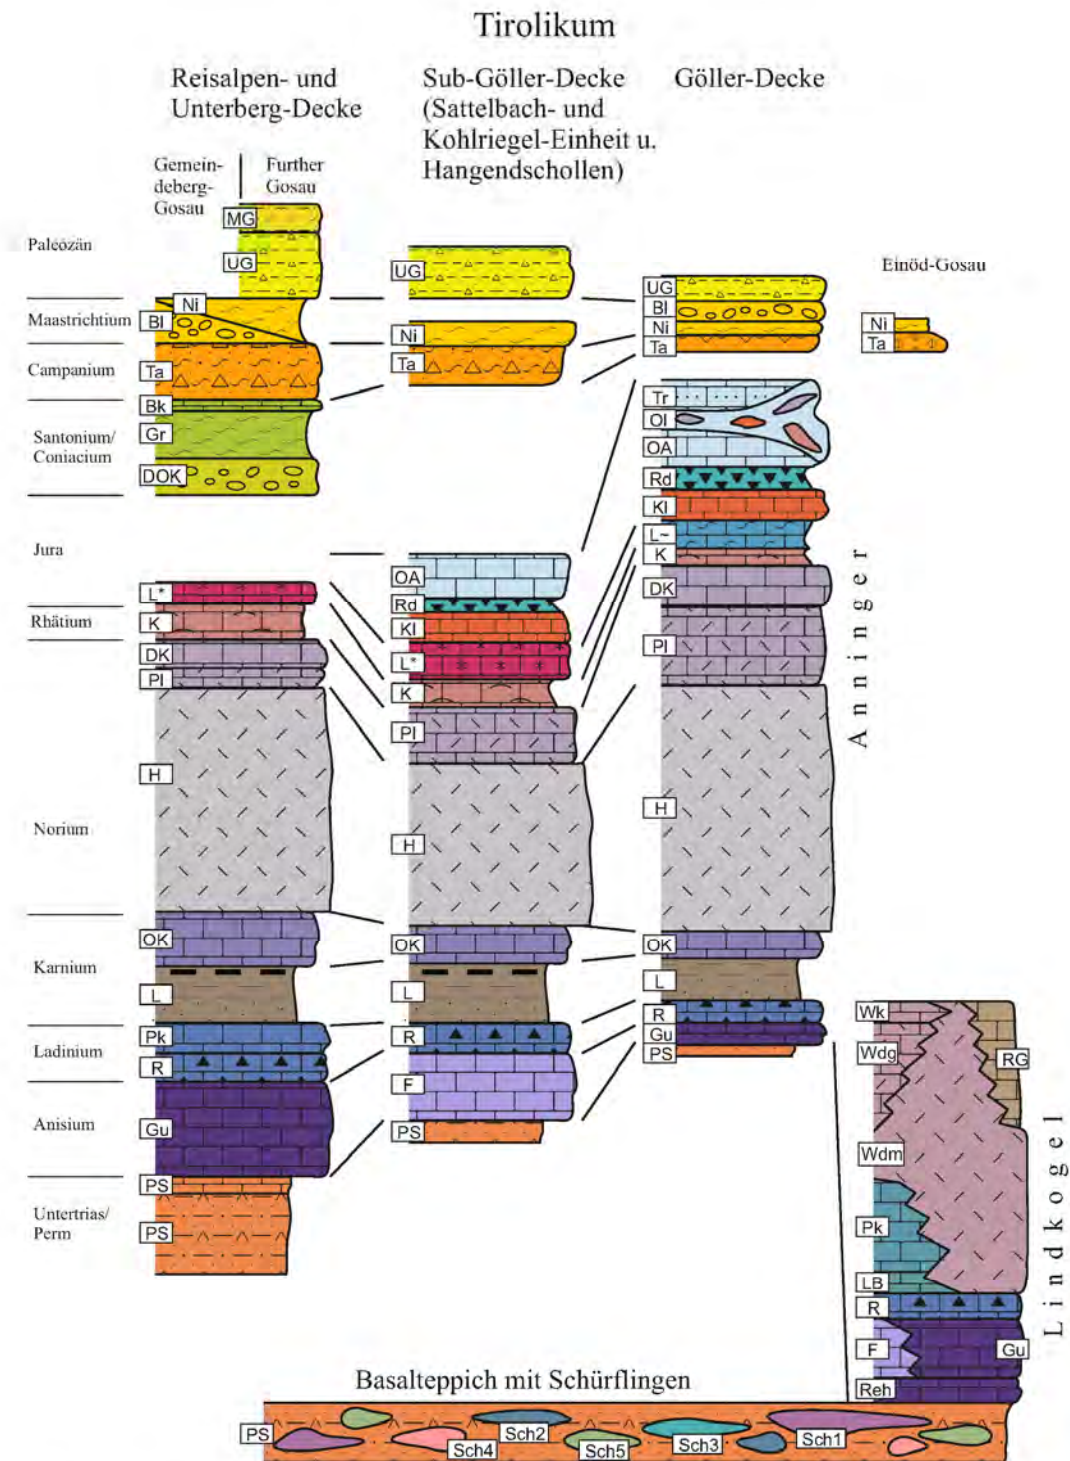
Tirolikum

Reisalpen- und Unterberg-Decke

Sub-Göller-Decke (Sattelbach- und Kohlriegel-Einheit u. Hangendschollen)

Göller-Decke

Gemein-deberg-Gosau

Further Gosau

MG

Paleozän

UG

UG

Einöd-Gosau

UG

Bl

Ni

Ta

Ni

Ta

Ni

Maastrichtium

Bl

Ni

Campanium

Ta

Ta

Bk

Tr

Ol

Santonium/ Coniacium

Gr

OA

DOK

Rd

Kl

L~

Jura

K

OA

Rd

DK

L*

Kl

Rhätium

K

L*

Pl

DK

K

Pl

Pl

A n n i n g e r

H

H

Norium

H

OK

OK

OK

Karnium

L

L

L

R

Gu

PS

Pk

R

Ladinium

R

F

Wk

Wdg

RG

Anisium

Gu

PS

Wdm

PS

Untertrias/ Perm

PS

Pk

L i n d k o g e l

LB

R

F

Gu

Basalteppich mit Schürflingen

Reh

PS

Sch2

Sch4

Sch5

Sch3

Sch1